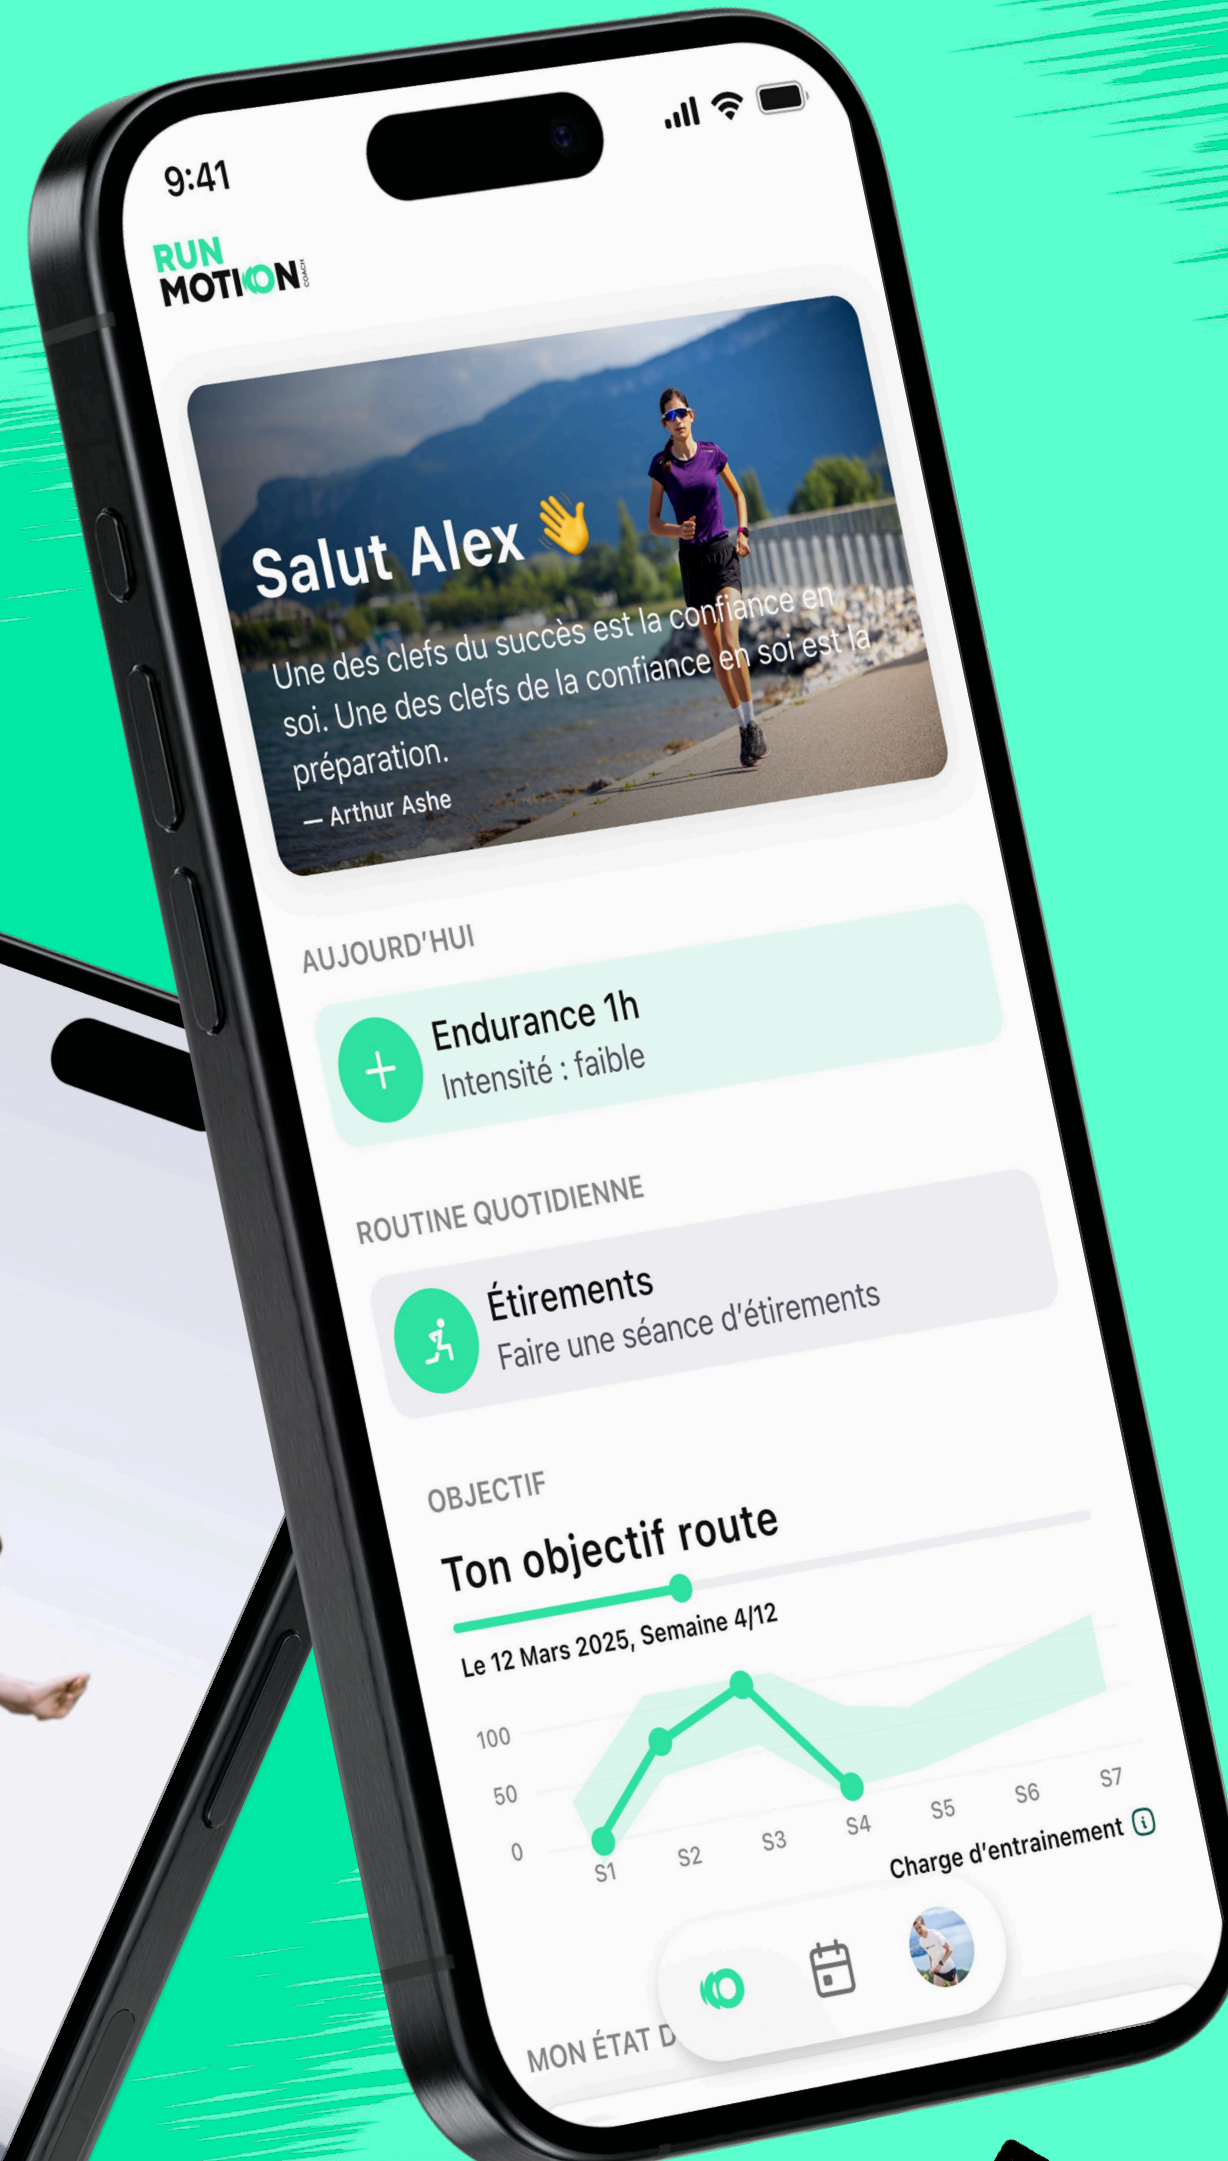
9:41

RUN
MOTION
COACH

Salut Alex 👋

Une des clefs du succès est la confiance en soi. Une des clefs de la confiance en soi est la préparation.
— Arthur Ashe

AUJOURD'HUI

Endurance 1h
Intensité : faible

ROUTINE QUOTIDIENNE

Étirements
Faire une séance d'étirements

OBJECTIF

Ton objectif route

Le 12 Mars 2025, Semaine 4/12

100
50
0
S1
S2
S3
S4
S5
S6
S7

Charge d'entrainement

MON ÉTAT D